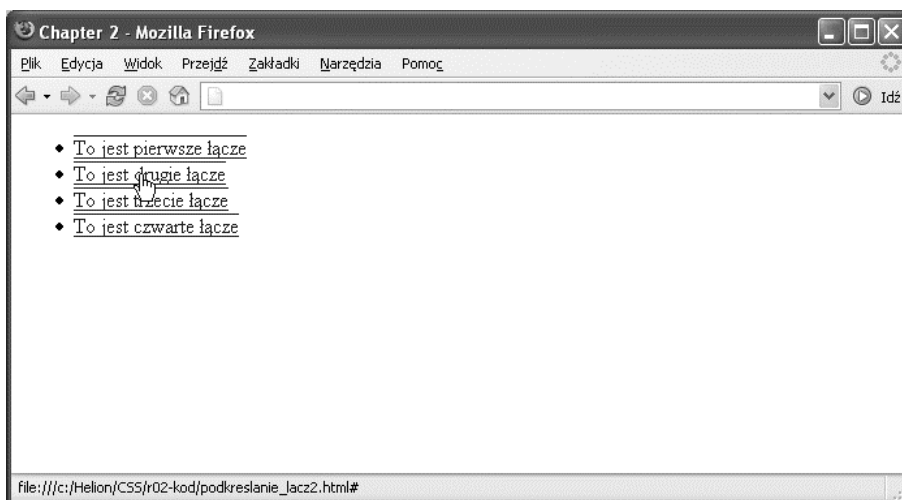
Chapter 2 - Mozilla Firefox

Plik Edycja Widok Przejdź Zakładki Narzędzia Pomoc

Idź

- To jest pierwsze łącze
- To jest drugie łącze
- To jest trzecie łącze
- To jest czwarte łącze

file:///c:/Helion/CSS/r02-kod/podkreslanie_lacz2.html#